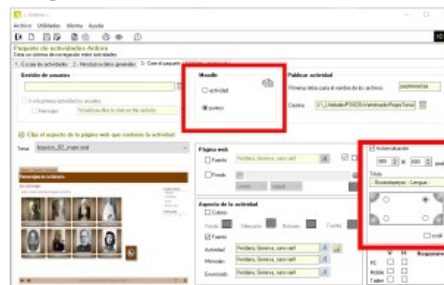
Archivo Utilidades Idioma Ayuda

Paquete de actividades Ardora
Crea un sistema de navegación entre actividades

1. Cesta de actividades 2. Introducción datos generales 3. Crear el paquete

Gestión de usuarios

Si la página actividades visitada

Mensaje

Elija el aspecto de la página web que contiene la actividad

Tema basico_02_main.xsd

Personajes de la historia

Moodle

actividad

puntos

Publicar actividad

Primeras letras para el nombre de los archivos

Destino

Página web

Fuente Verdana, Geneva, sans-serif

Fondo

Aspecto de la actividad

Sombra

Fondo Selección Botones Fuente

Fuente

Actividad Verdana, Geneva, sans-serif

Mensajes Verdana, Geneva, sans-serif

Enunciado Verdana, Geneva, sans-serif

Autoevaluación

Título

Bienvenido a Lengua

PC
Móvil
Tablet

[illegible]